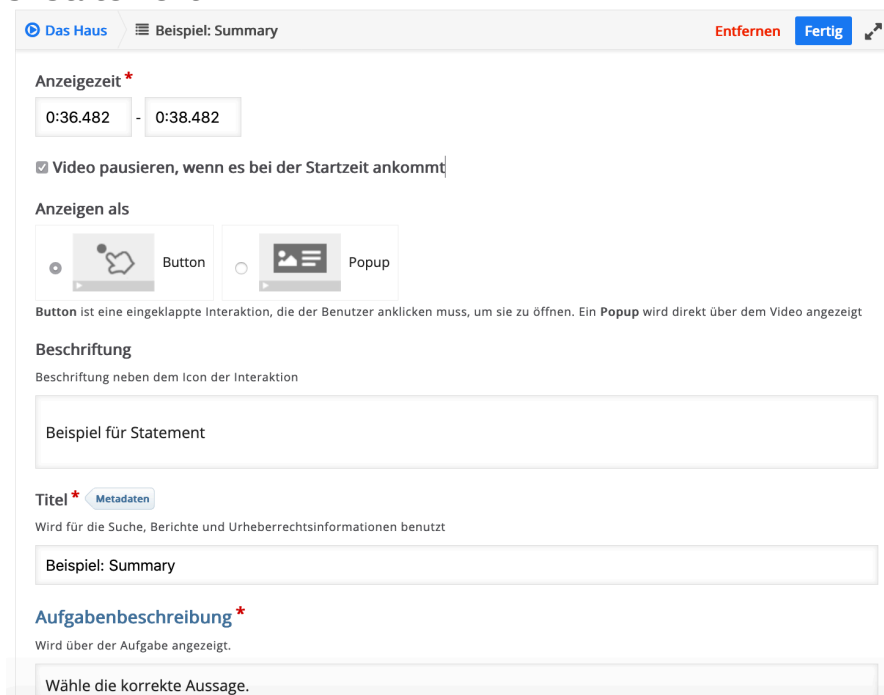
Das Haus | Beispiel: Summary | Entfernen | Fertig

Anzeigezeit *

0:36.482 - 0:38.482

Video pausieren, wenn es bei der Startzeit ankommt

Anzeigen als

Button

Popup

**Button** ist eine eingeklappte Interaktion, die der Benutzer anklicken muss, um sie zu öffnen. Ein **Popup** wird direkt über dem Video angezeigt

Beschriftung

Beschriftung neben dem Icon der Interaktion

Beispiel für Statement

Titel * Metadaten

Wird für die Suche, Berichte und Urheberrechtsinformationen benutzt

Beispiel: Summary

Aufgabenbeschreibung *

Wird über der Aufgabe angezeigt.

Wähle die korrekte Aussage.